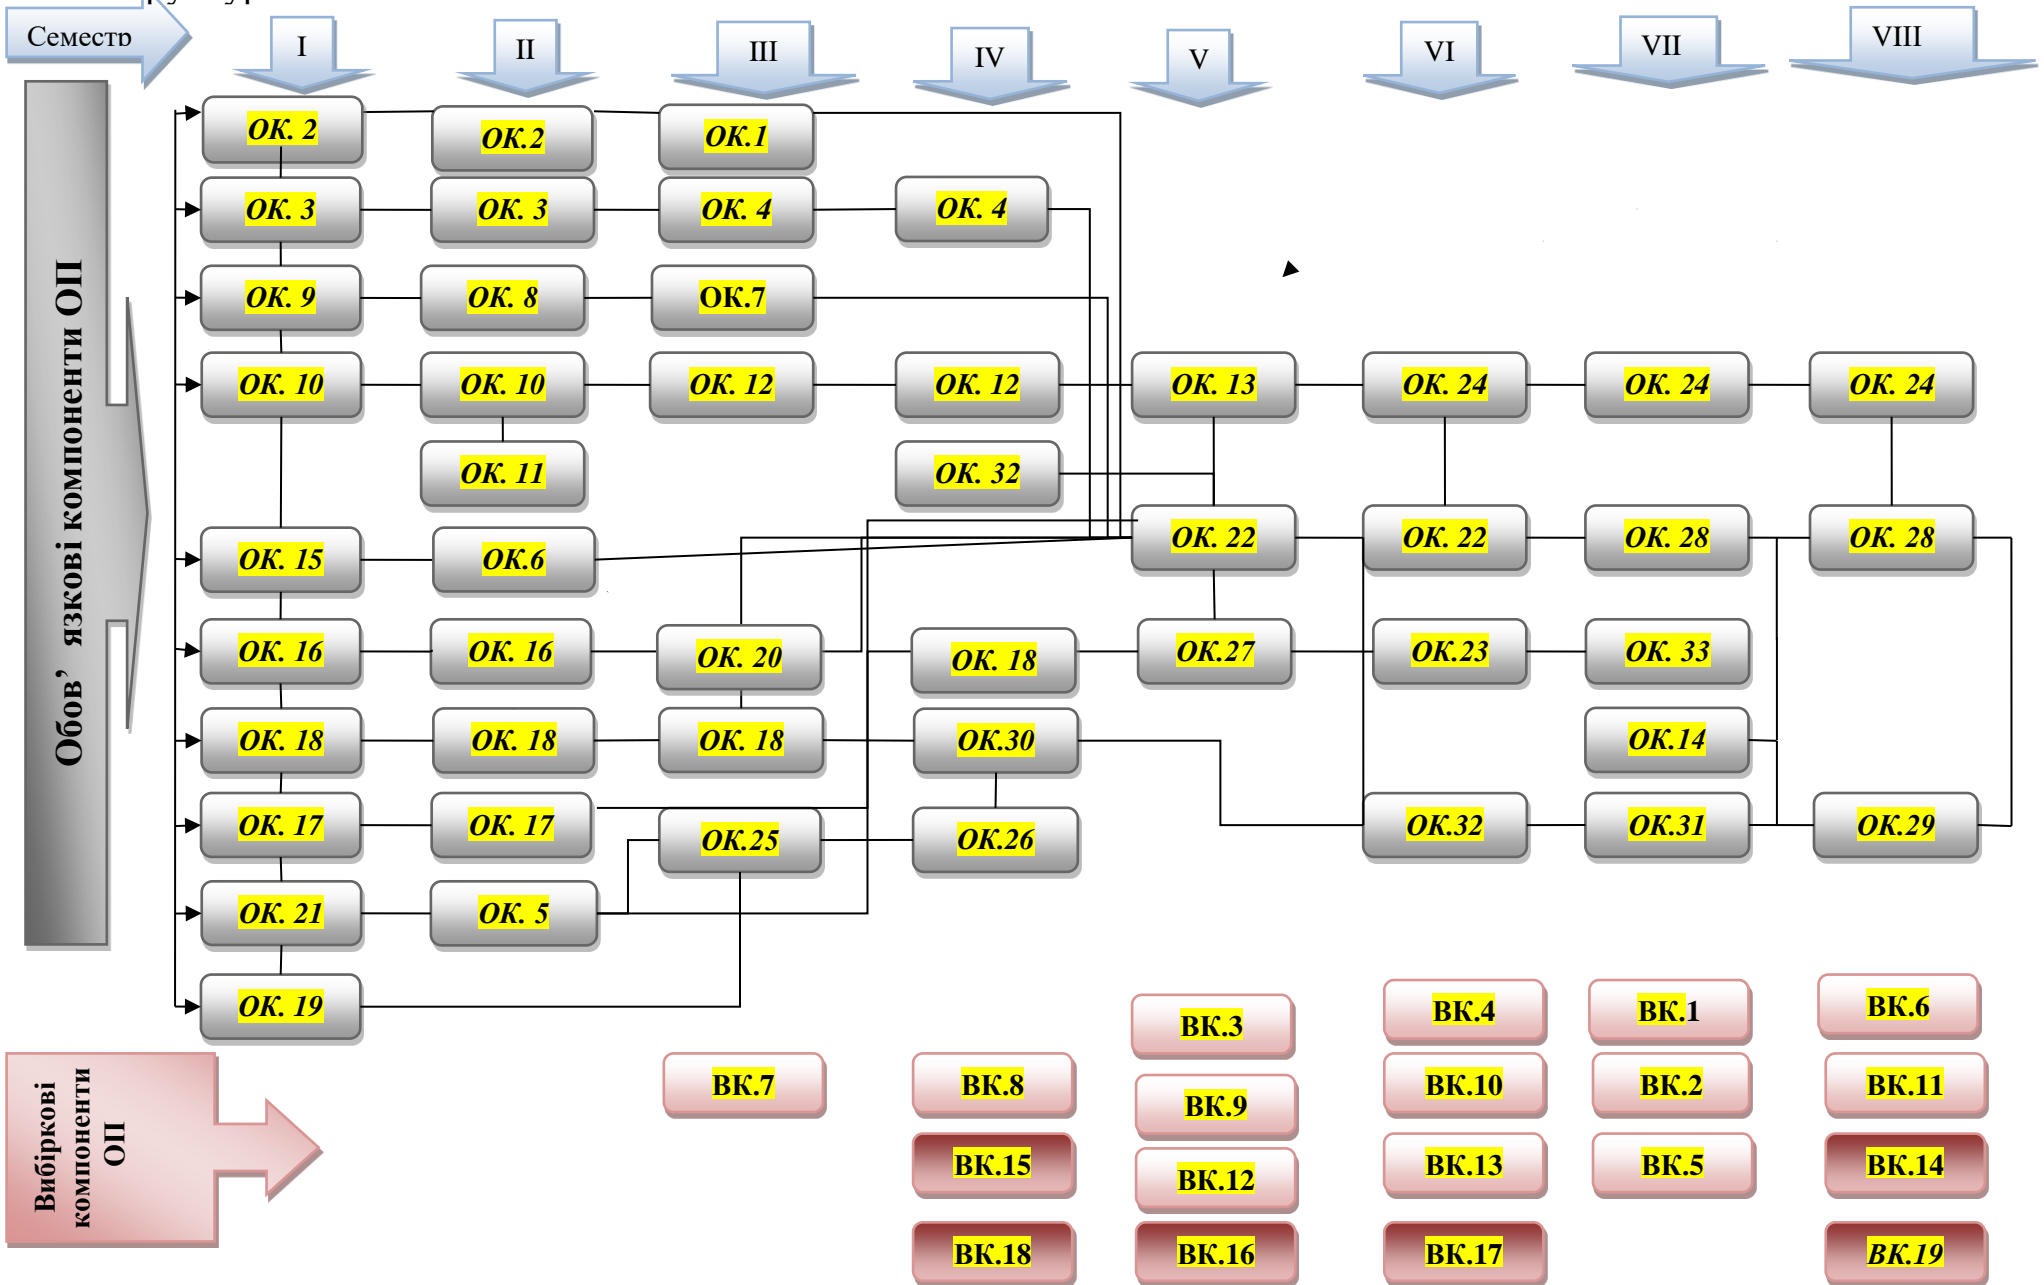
Семестр

I

II

III

IV

V

VI

VII

VIII

Обов' язкові компоненти ОП

ОК. 2
ОК.2
ОК.1

ОК. 3
ОК. 3
ОК. 4
ОК. 4

ОК. 9
ОК. 8
ОК.7

ОК. 10
ОК. 10
ОК. 12
ОК. 12
ОК. 13
ОК. 24
ОК. 24
ОК. 24

ОК. 11
ОК. 32

ОК. 15
ОК.6
ОК. 22
ОК. 22
ОК. 28
ОК. 28

ОК. 16
ОК. 16
ОК. 20
ОК. 18
ОК.27
ОК.23
ОК. 33

ОК. 18
ОК. 18
ОК. 18
ОК.30
ОК.14

ОК. 17
ОК. 17
ОК.25
ОК.26
ОК.32
ОК.31
ОК.29

ОК. 21
ОК. 5

ОК. 19

Вибіркові компоненти ОП

ВК.7
ВК.8
ВК.3
ВК.4
ВК.1
ВК.6
ВК.9
ВК.10
ВК.2
ВК.11
ВК.15
ВК.12
ВК.13
ВК.5
ВК.14
ВК.18
ВК.16
ВК.17
ВК.19